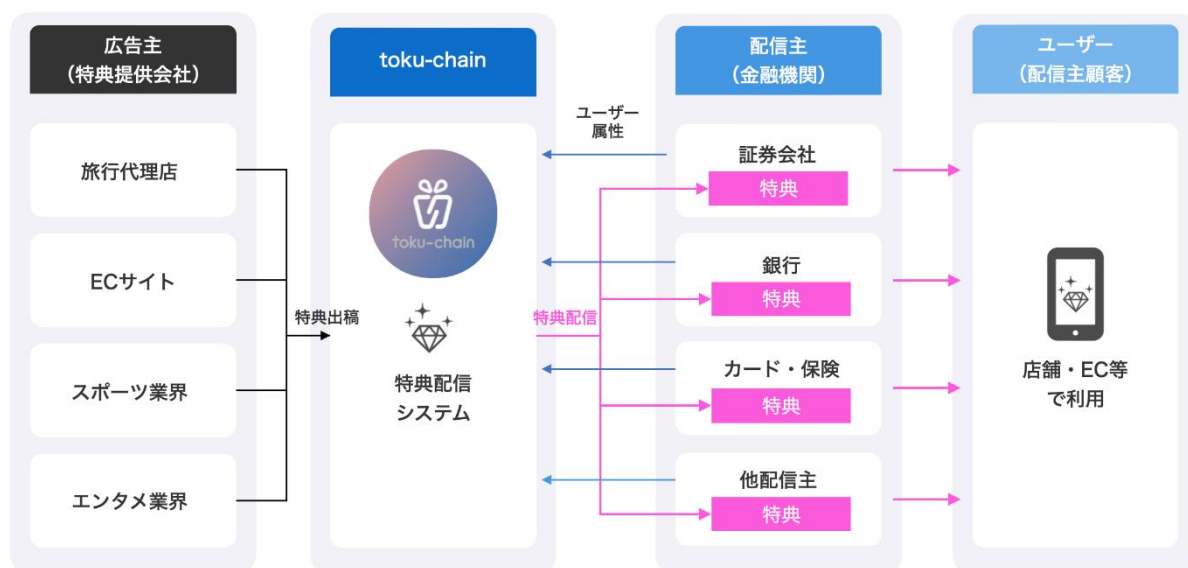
広告主
（特典提供会社）

旅行代理店

ECサイト

スポーツ業界

エンタメ業界

特典出稿

toku-chain

toku-chain

特典配信
システム

ユーザー
属性

特典配信

配信主
（金融機関）

証券会社
特典

銀行
特典

カード・保険
特典

他配信主
特典

ユーザー
（配信主顧客）

店舗・EC等
で利用